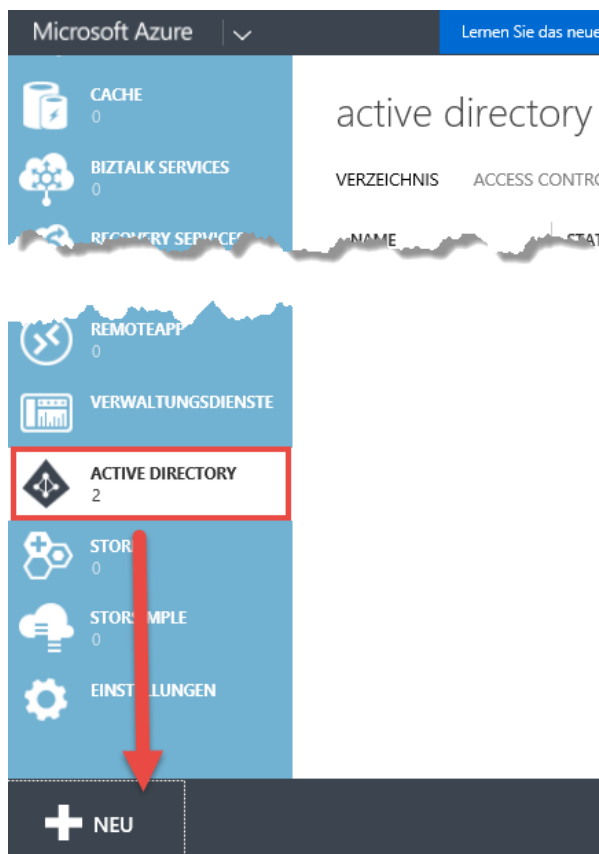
Microsoft Azure

Lernen Sie das neue

CACHE
0

BIZTALK SERVICES
0

RECOVERY SERVICES

active directory

VERZEICHNIS ACCESS CONTRO

NAME STAT

REMOTEAPP
0

VERWALTUNGSDIENSTE

ACTIVE DIRECTORY
2

STOR
0

STORSIMPLE
0

EINSTELLUNGEN

NEU